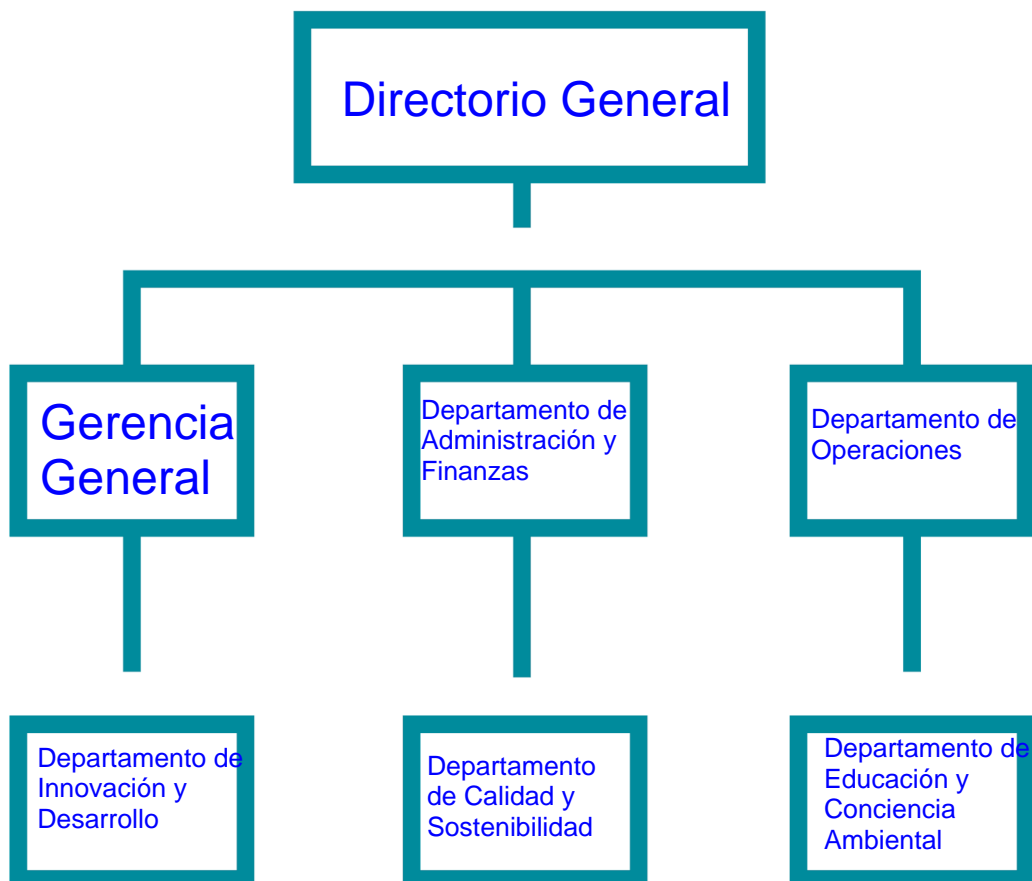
Directorio General

Gerencia General

Departamento de Administración y Finanzas

Departamento de Operaciones

Departamento de Innovación y Desarrollo

Departamento de Calidad y Sostenibilidad

Departamento de Educación y Conciencia Ambiental